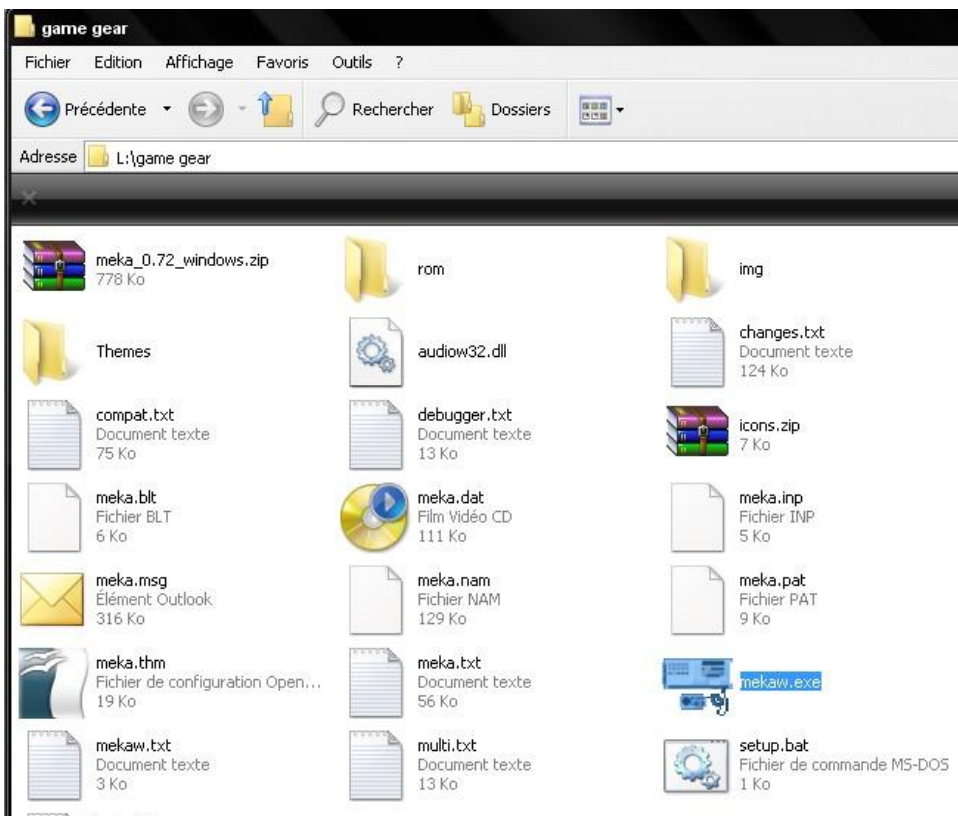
game gear

Fichier Edition Affichage Favoris Outils ?

Précédente Rechercher Dossiers

Adresse L:\game gear

meka_0.72_windows.zip
778 Ko

rom

img

Themes

audiow32.dll

changes.txt
Document texte
124 Ko

compat.txt
Document texte
75 Ko

debugger.txt
Document texte
13 Ko

icons.zip
7 Ko

meka.blt
Fichier BLT
6 Ko

meka.dat
Film Vidéo CD
111 Ko

meka.inp
Fichier INP
5 Ko

meka.msg
Élément Outlook
316 Ko

meka.nam
Fichier NAM
129 Ko

meka.pat
Fichier PAT
9 Ko

meka.thm
Fichier de configuration Open...
19 Ko

meka.txt
Document texte
56 Ko

mekaw.exe

mekaw.txt
Document texte
3 Ko

multi.txt
Document texte
13 Ko

setup.bat
Fichier de commande MS-DOS
1 Ko